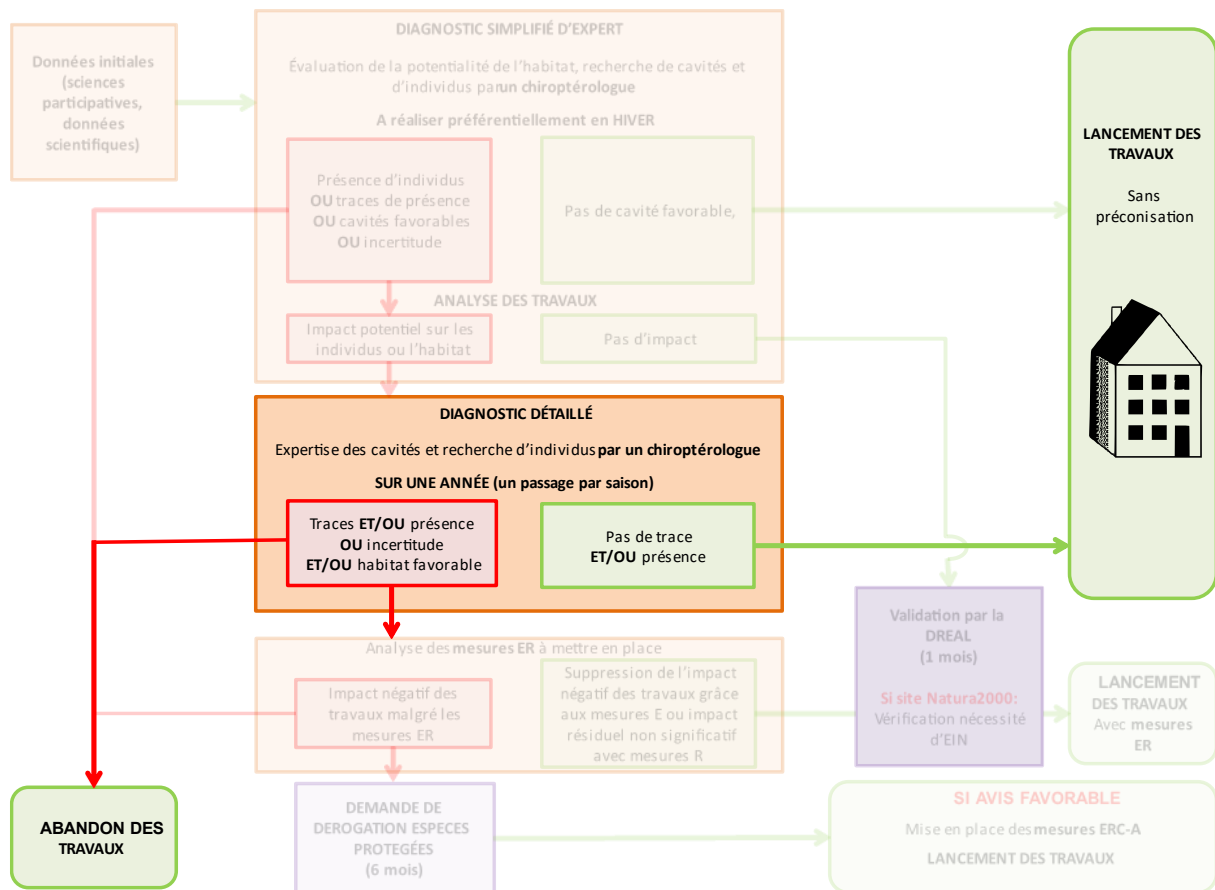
Données initiales (sciences participatives, données scientifiques)

DIAGNOSTIC SIMPLIFIÉ D'EXPERT

Évaluation de la potentialité de l'habitat, recherche de cavités et d'individus par un chiroptérologue

A réaliser préférentiellement en HIVER

Présence d'individus OU traces de présence OU cavités favorables OU incertitude

Pas de cavité favorable,

ANALYSE DES TRAVAUX

Impact potentiel sur les individus ou l'habitat

Pas d'impact

LANCEMENT DES TRAVAUX

Sans préconisation

DIAGNOSTIC DÉTAILLÉ

Expertise des cavités et recherche d'individus par un chiroptérologue

SUR UNE ANNÉE (un passage par saison)

Traces ET/OU présence OU incertitude ET/OU habitat favorable

Pas de trace ET/OU présence

Validation par la DREAL (1 mois)

Si site Natura2000: Vérification nécessité d'EIN

Analyse des mesures ER à mettre en place

Impact négatif des travaux malgré les mesures ER

Suppression de l'impact négatif des travaux grâce aux mesures E ou impact résiduel non significatif avec mesures R

LANCEMENT DES TRAVAUX Avec mesures ER

ABANDON DES TRAVAUX

DEMANDE DE DEROGATION ESPECES PROTEGÉES (6 mois)

SI AVIS FAVORABLE

Mise en place des mesures ERC-A

LANCEMENT DES TRAVAUX